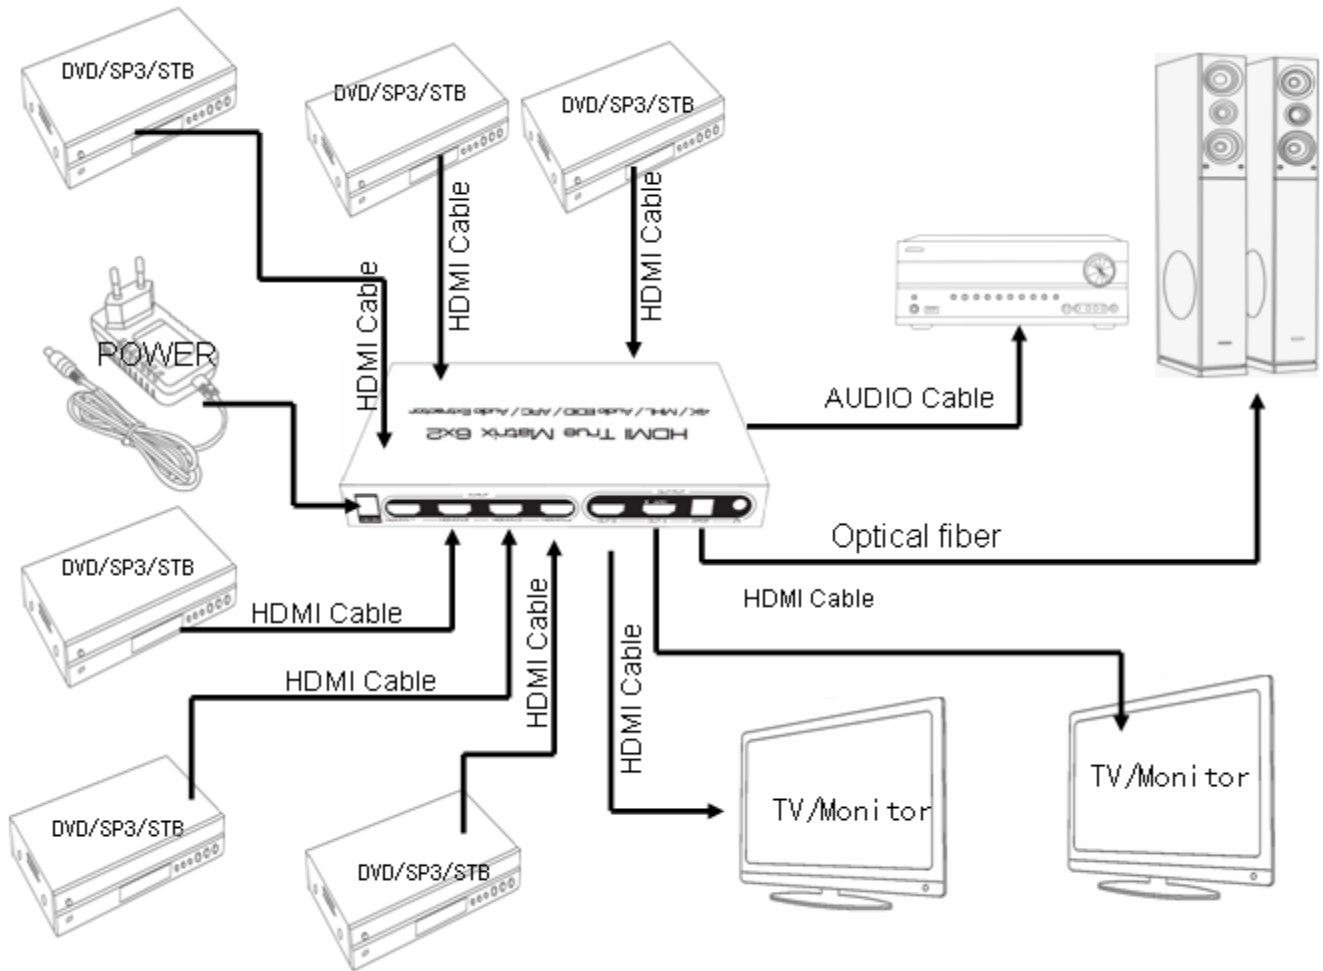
DVD/SP3/STB

DVD/SP3/STB

DVD/SP3/STB

HDMI Cable

HDMI Cable

HDMI Cable

POWER

HDMI True Matrix 6x2

4K / MHL / Audio EDID / ARC / Audio Extractor

AUDIO Cable

Optical fiber

HDMI Cable

DVD/SP3/STB

HDMI Cable

HDMI Cable

HDMI Cable

HDMI Cable

DVD/SP3/STB

DVD/SP3/STB

TV/Monitor

TV/Monitor